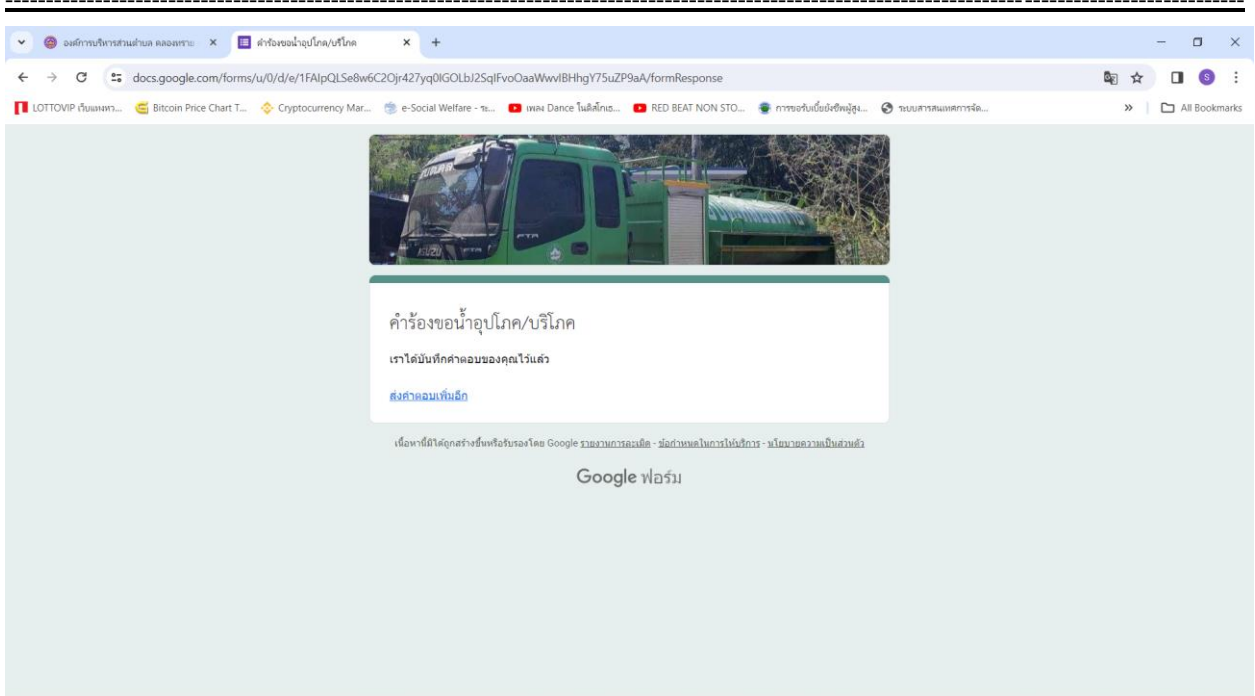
องค์การบริหารส่วนตำบล คลองทราย × คำร้องขอน้ำอุปโภค/บริโภค × +

docs.google.com/forms/u/0/d/e/1FAIpQLSe8w6C2Ojr427yq0IGOLbJ2SqIFvoOaaWwvIBHhgY75uZP9aA/formResponse

LOTTOVIP เว็บแทงหว... Bitcoin Price Chart T... Cryptocurrency Mar... e-Social Welfare - ระ... เพลง Dance โนดิสโกเธ... RED BEAT NON STO... การขอรับเบี้ยยังชีพผู้สูง... ระบบสารสนเทศการจัด... » All Bookmarks

ISUZU

คำร้องขอน้ำอุปโภค/บริโภค

เราได้บันทึกคำตอบของคุณไว้แล้ว

ส่งคำตอบเพิ่มอีก

เนื้อหานี้มิได้ถูกสร้างขึ้นหรือรับรองโดย Google รายงานการละเมิด - ข้อกำหนดในการให้บริการ - นโยบายความเป็นส่วนตัว

Google ฟอร์ม